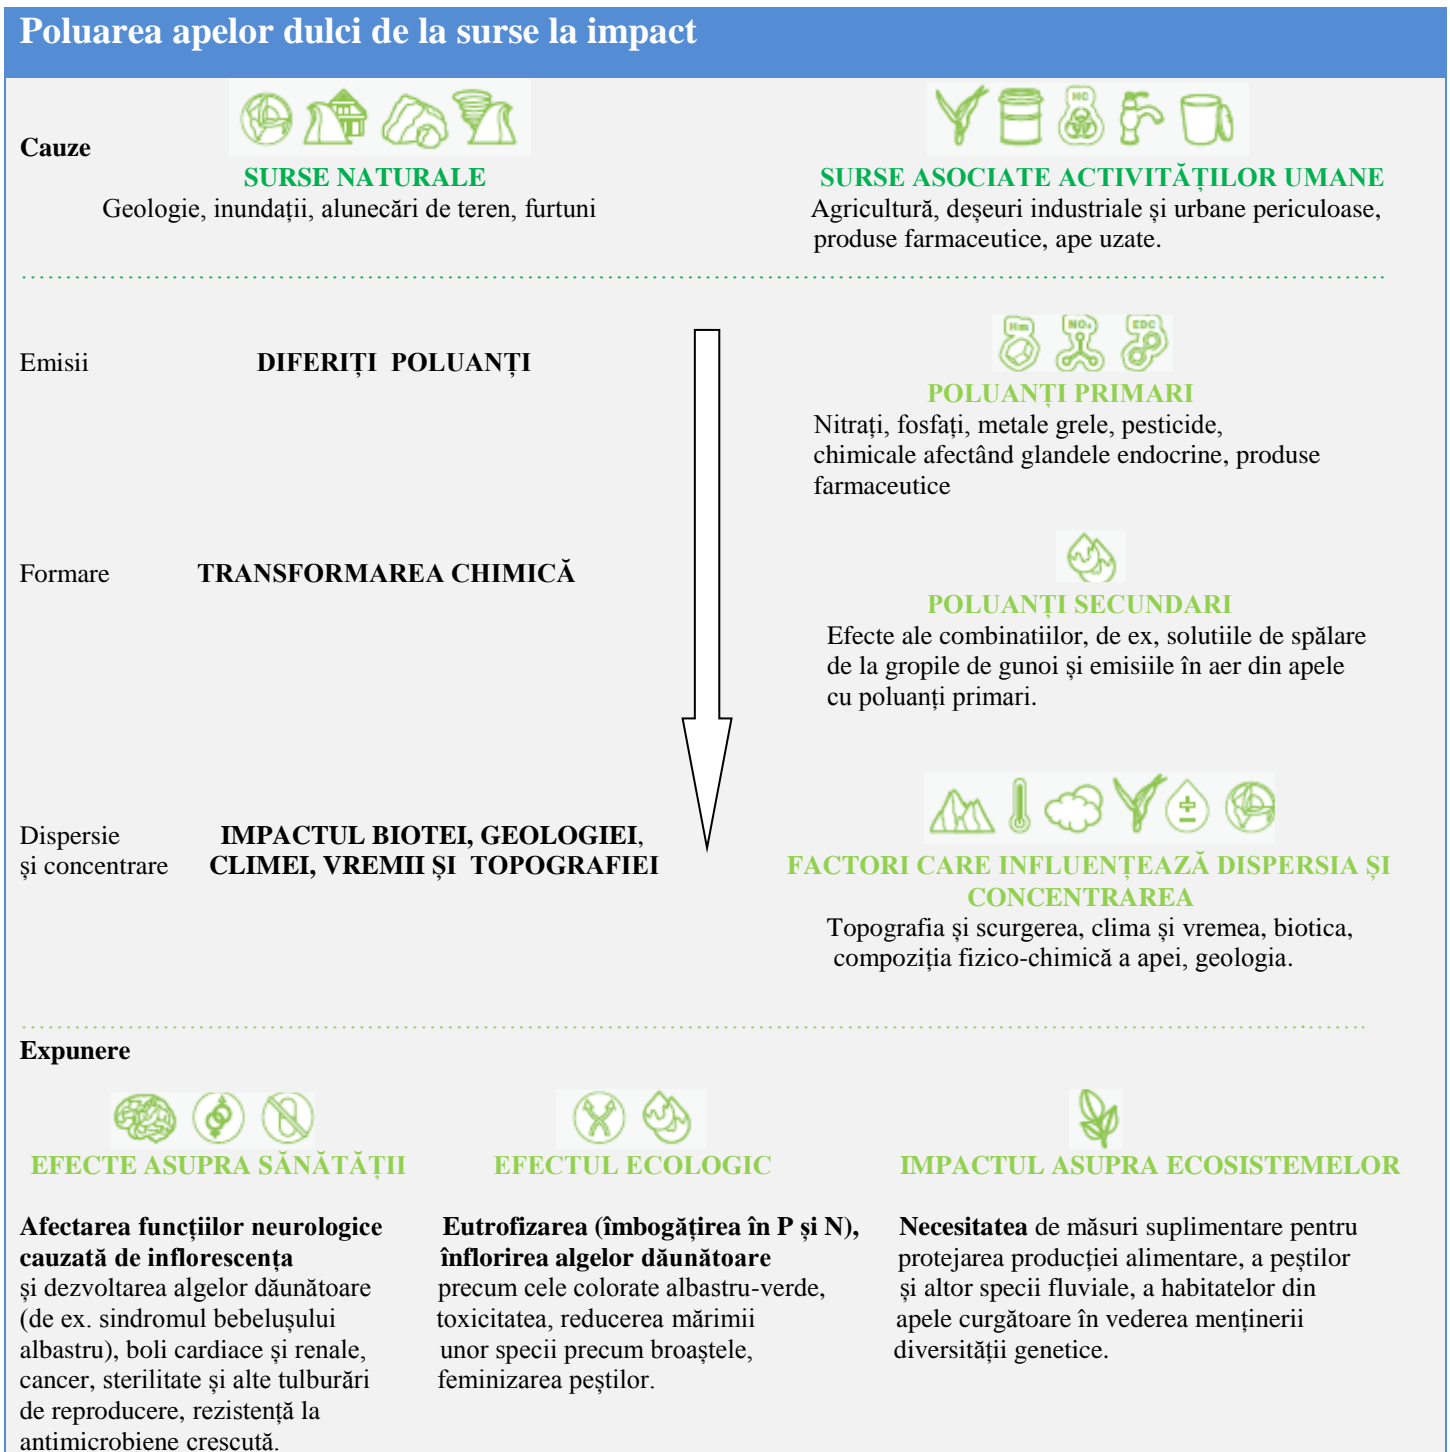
Poluarea apelor dulci de la surse la impact

Cauze

SURSE NATURALE
Geologie, inundații, alunecări de teren, furtuni

SURSE ASOCIATE ACTIVITĂȚILOR UMANE
Agricultură, deșeuri industriale și urbane periculoase, produse farmaceutice, ape uzate.

Emisii DIFERIȚI POLUANȚI

POLUANȚI PRIMARI
Nitrați, fosfați, metale grele, pesticide, chimicale afectând glandele endocrine, produse farmaceutice

Formare TRANSFORMAREA CHIMICĂ

POLUANȚI SECUNDARI
Efecte ale combinatiilor, de ex, solutiile de spălare de la gropile de gunoi și emisiile în aer din apele cu poluanți primari.

Dispersie și concentrare IMPACTUL BIOTEI, GEOLOGIEI, CLIMEI, VREMII ȘI TOPOGRAFIEI

FACTORI CARE INFLUENȚEAZĂ DISPERSIA ȘI CONCENTRAREA
Topografia și scurgerea, clima și vremea, biotica, compoziția fizico-chimică a apei, geologia.

Expunere

EFECTE ASUPRA SĂNĂTĂȚII

Afectarea funcțiilor neurologice cauzată de inflorescența și dezvoltarea algelor dăunătoare (de ex. sindromul bebelușului albastru), boli cardiace și renale, cancer, sterilitate și alte tulburări de reproducere, rezistență la antimicrobiene crescută.

EFECTUL ECOLOGIC

Eutrofizarea (îmbogățirea în P și N), înflorirea algelor dăunătoare precum cele colorate albastru-verde, toxicitatea, reducerea mărimii unor specii precum broaștele, feminizarea peștilor.

IMPACTUL ASUPRA ECOSISTEMELOR

Necesitatea de măsuri suplimentare pentru protejarea producției alimentare, a peștilor și altor specii fluviale, a habitatelor din apele curgătoare în vederea menținerii diversității genetice.